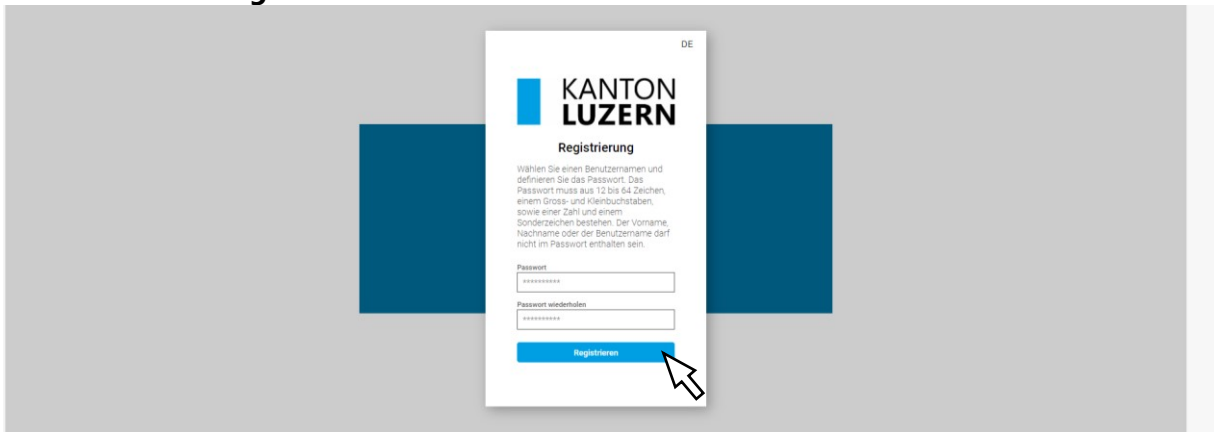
DE

KANTON
LUZERN

Registrierung

Wählen Sie einen Benutzernamen und definieren Sie das Passwort. Das Passwort muss aus 12 bis 64 Zeichen, einem Gross- und Kleinbuchstaben, sowie einer Zahl und einem Sonderzeichen bestehen. Der Vorname, Nachname oder der Benutzername darf nicht im Passwort enthalten sein.

Passwort
***********

Passwort wiederholen
***********

Registrieren